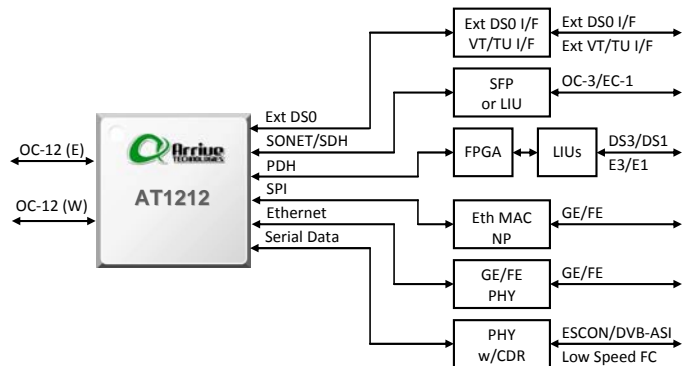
OC-12 (E)

OC-12 (W)

Arrive TECHNOLOGIES

AT1212

Ext DS0

SONET/SDH

PDH

SPI

Ethernet

Serial Data

Ext DS0 I/F
VT/TU I/F

Ext DS0 I/F
Ext VT/TU I/F

SFP
or LIU

OC-3/EC-1

FPGA

LIUs

DS3/DS1
E3/E1

Eth MAC
NP

GE/FE

GE/FE
PHY

GE/FE

PHY
w/CDR

ESCON/DVB-ASI
Low Speed FC